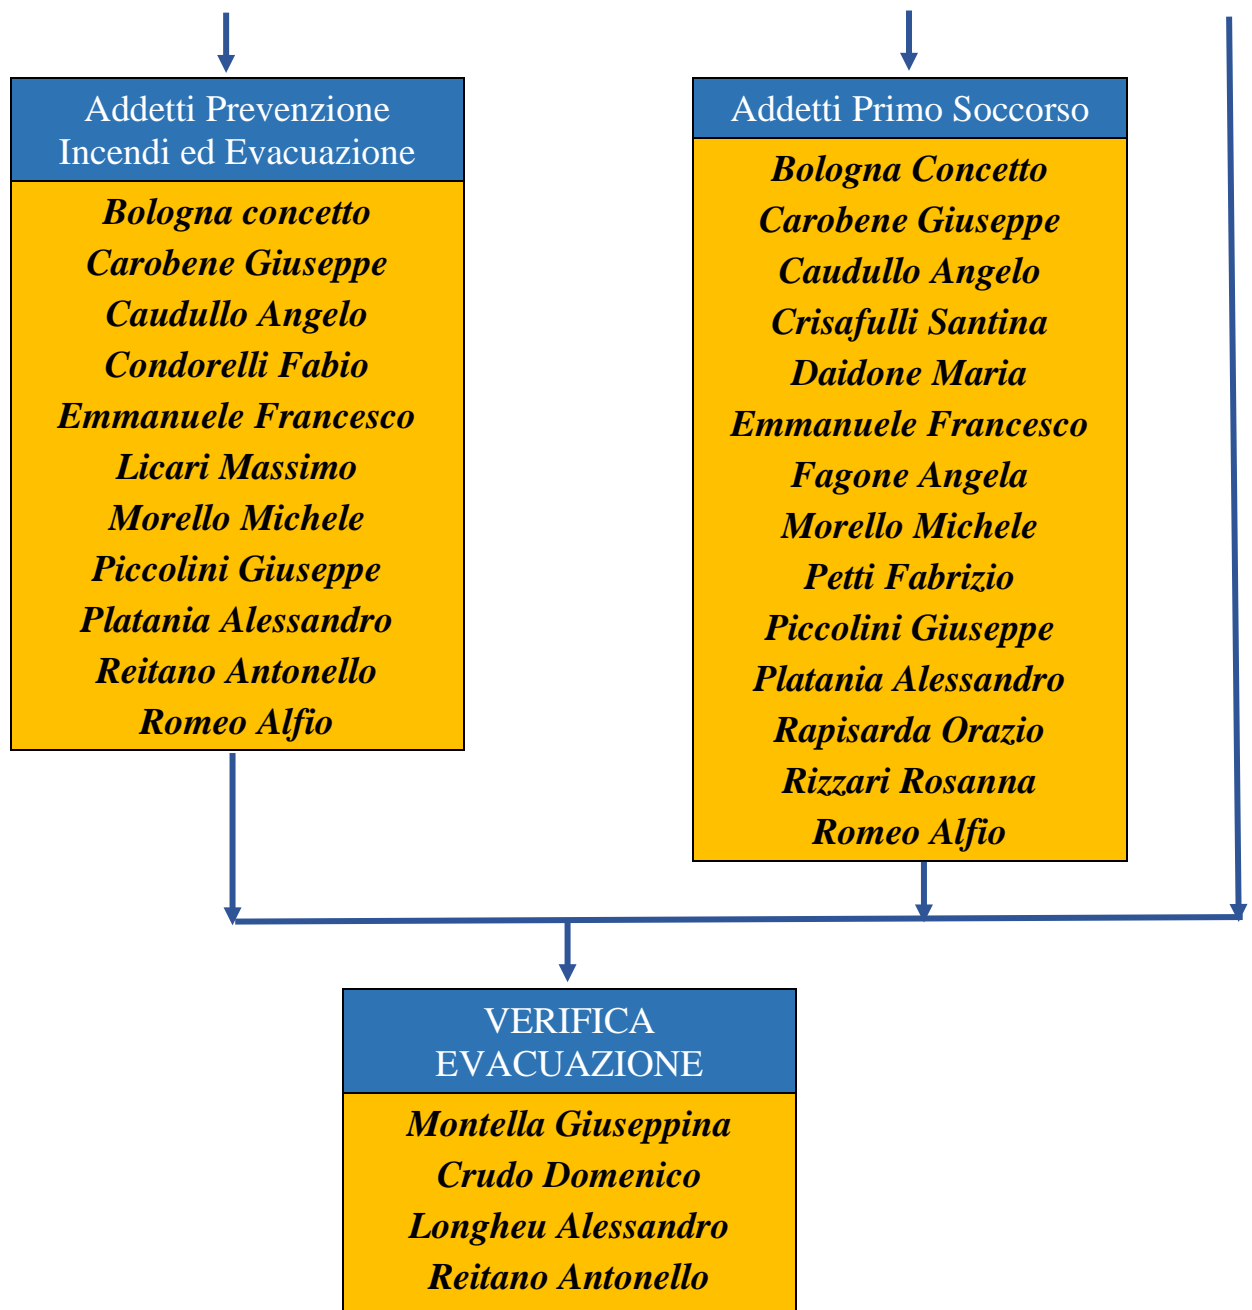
Addetti Prevenzione Incendi ed Evacuazione

Bologna concetto
Carobene Giuseppe
Caudullo Angelo
Condorelli Fabio
Emmanuele Francesco
Licari Massimo
Morello Michele
Piccolini Giuseppe
Platania Alessandro
Reitano Antonello
Romeo Alfio

Addetti Primo Soccorso

Bologna Concetto
Carobene Giuseppe
Caudullo Angelo
Crisafulli Santina
Daidone Maria
Emmanuele Francesco
Fagone Angela
Morello Michele
Petti Fabrizio
Piccolini Giuseppe
Platania Alessandro
Rapisarda Orazio
Rizzari Rosanna
Romeo Alfio

VERIFICA EVACUAZIONE

Montella Giuseppina
Crudo Domenico
Longheu Alessandro
Reitano Antonello